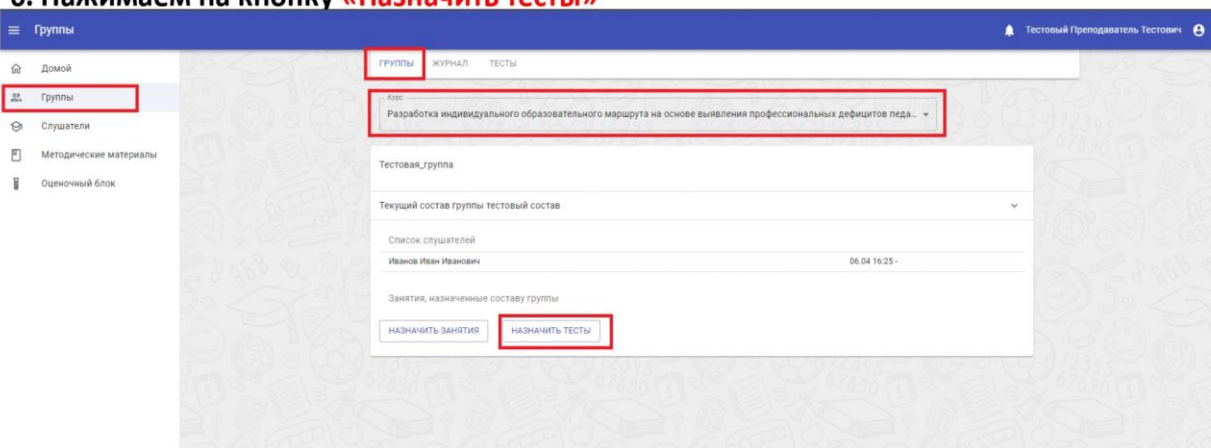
6. Нажимаем на кнопку «Назначить тесты»

≡ Группы

Тестовый Преподаватель Тестович

Домой
Группы
Слушатели
Методические материалы
Оценочный блок

ГРУППЫ ЖУРНАЛ ТЕСТЫ

Курс
Разработка индивидуального образовательного маршрута на основе выявления профессиональных дефицитов педа...

Тестовая_группа

Текущий состав группы тестовый состав

Список слушателей

Иванов Иван Иванович 06.04 16:25 -

Занятия, назначенные составу группы

НАЗНАЧИТЬ ЗАНЯТИЯ НАЗНАЧИТЬ ТЕСТЫ